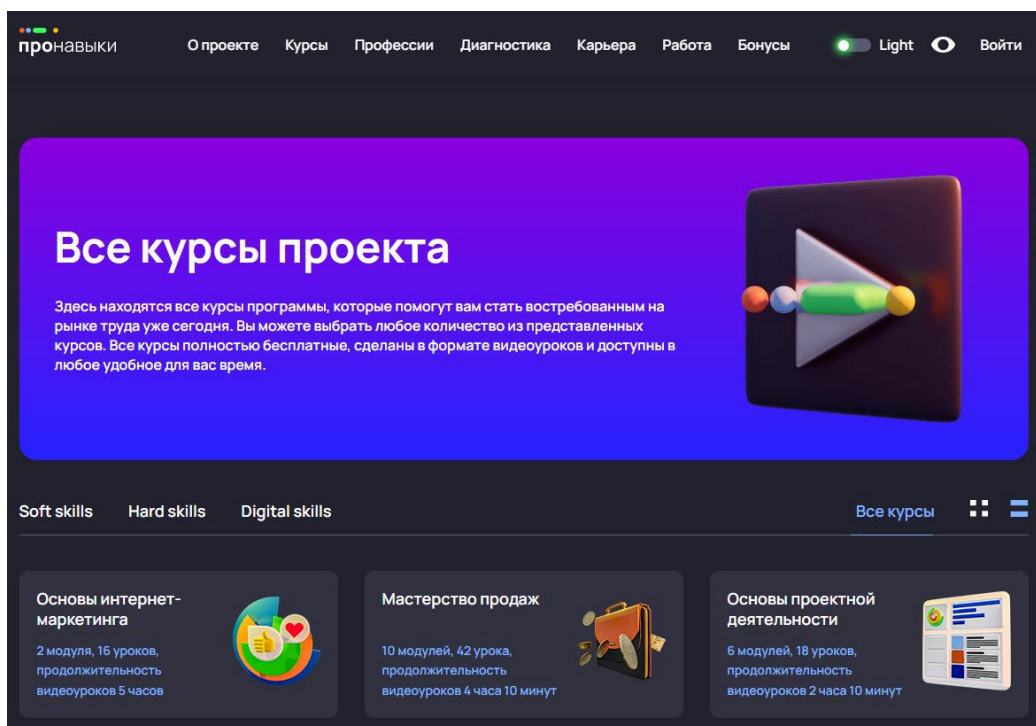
пронавыки О проекте Курсы Профессии Диагностика Карьера Работа Бонусы Light Войти

Все курсы проекта

Здесь находятся все курсы программы, которые помогут вам стать востребованным на рынке труда уже сегодня. Вы можете выбрать любое количество из представленных курсов. Все курсы полностью бесплатные, сделаны в формате видеоуроков и доступны в любое удобное для вас время.

Soft skills Hard skills Digital skills Все курсы

Основы интернет-маркетинга
2 модуля, 16 уроков, продолжительность видеоуроков 5 часов

Мастерство продаж
10 модулей, 42 урока, продолжительность видеоуроков 4 часа 10 минут

Основы проектной деятельности
6 модулей, 18 уроков, продолжительность видеоуроков 2 часа 10 минут